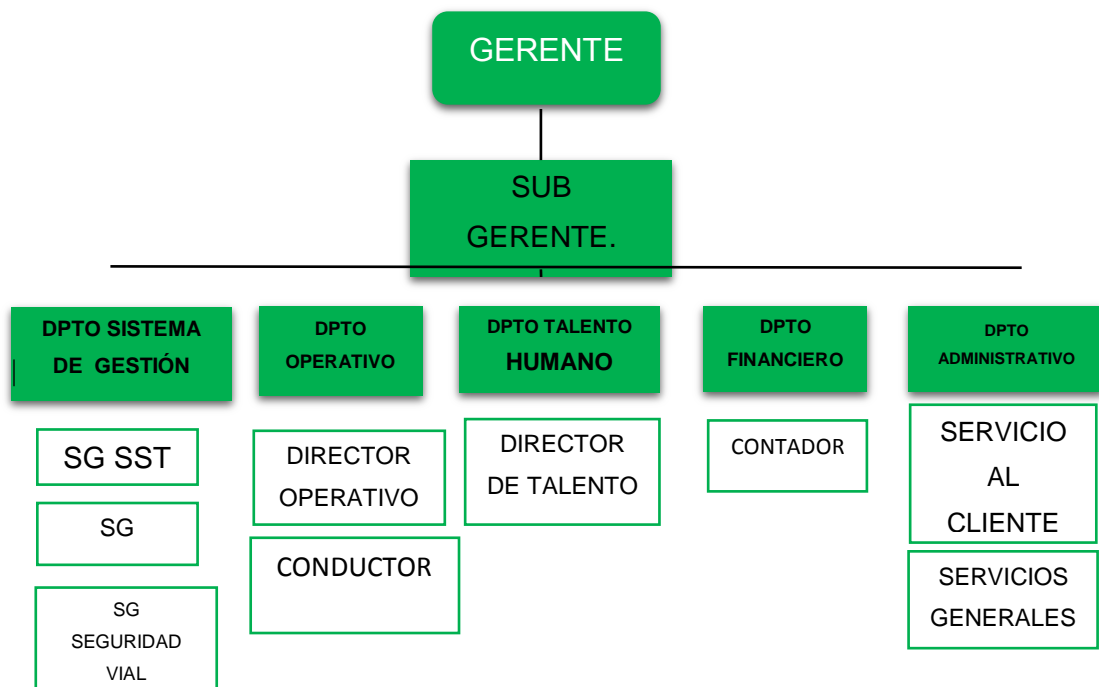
GERENTE

SUB GERENTE.

DPTO SISTEMA DE GESTIÓN

DPTO OPERATIVO

DPTO TALENTO HUMANO

DPTO FINANCIERO

DPTO ADMINISTRATIVO

SG SST

SG

SG SEGURIDAD VIAL

DIRECTOR OPERATIVO

CONDUCTOR

DIRECTOR DE TALENTO

CONTADOR

SERVICIO AL CLIENTE

SERVICIOS GENERALES